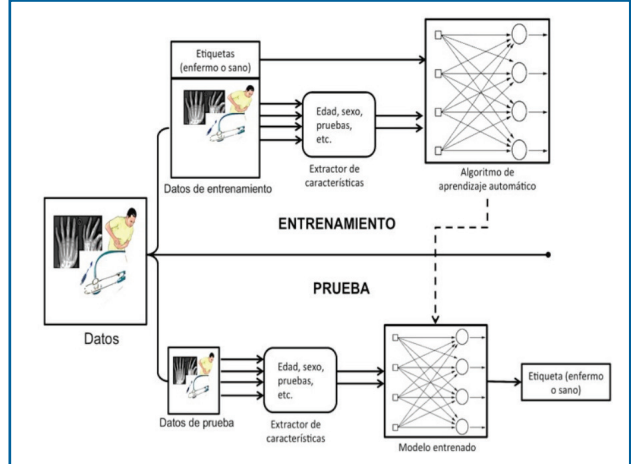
Etiquetas (enfermo o sano)

Edad, sexo, pruebas, etc.

Extractor de características

Datos de entrenamiento

Algoritmo de aprendizaje automático

ENTRENAMIENTO

PRUEBA

Datos

Edad, sexo, pruebas, etc.

Extractor de características

Datos de prueba

Modelo entrenado

Etiqueta (enfermo o sano)